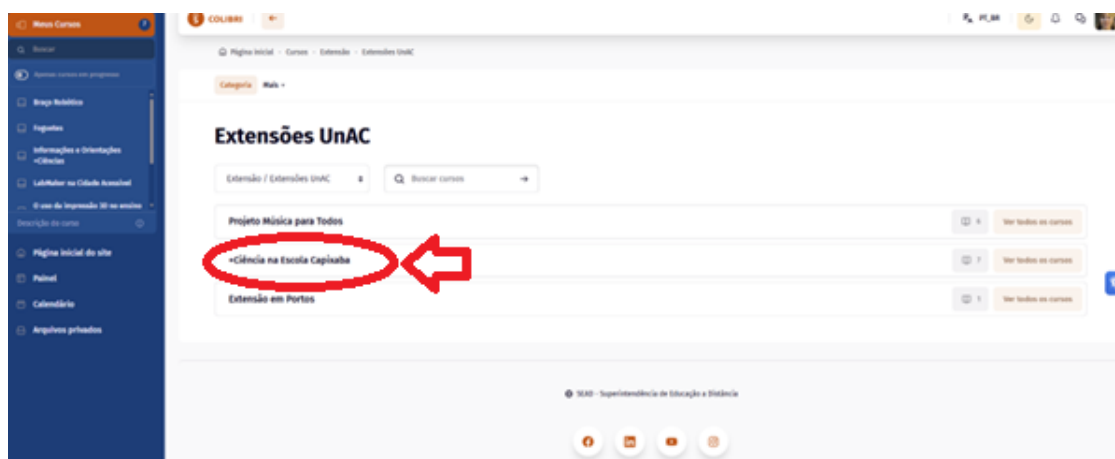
Meus Cursos

Buscar

Apenas cursos em progresso

Braço Robótico

Foguetes

Informações e Orientações +Ciências

LabMaker na Cidade Acessível

O uso da Impressão 3D no ensino

Descrição do curso

Página inicial do site

Painel

Calendário

Arquivos privados

COLIBRI

PT_BR

Página inicial / Cursos / Extensão / Extensões UnAC

Categoria Mais

Extensões UnAC

Extensão / Extensões UnAC

Buscar cursos

Projeto Música para Todos

6 Ver todos os cursos

+Ciência na Escola Capixaba

7 Ver todos os cursos

Extensão em Portos

1 Ver todos os cursos

SEAD - Superintendência de Educação a Distância